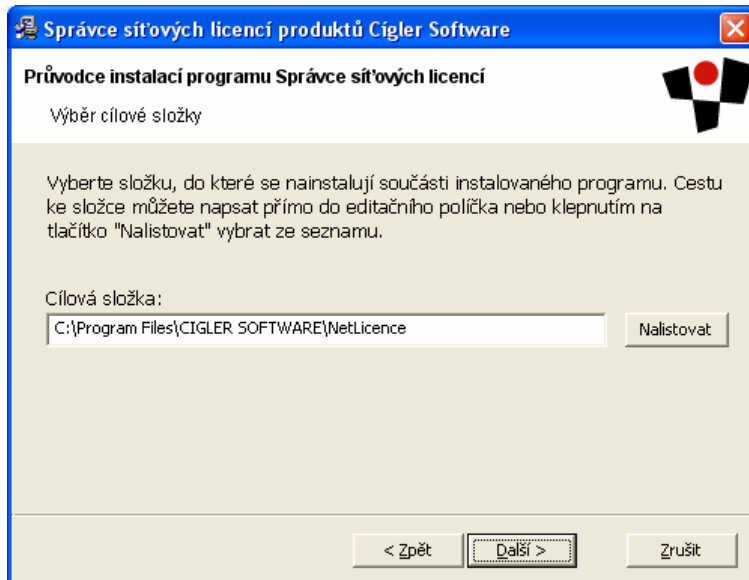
Správce síťových licencí produktů Cígler Software

Průvodce instalací programu Správce síťových licencí

Výběr cílové složky

Vyberte složku, do které se nainstalují součásti instalovaného programu. Cestu ke složce můžete napsat přímo do editačního políčka nebo klepnutím na tlačítko "Nalistovat" vybrat ze seznamu.

Cílová složka:

C:\Program Files\CIGLER SOFTWARE\NetLicence

Nalistovat

< Zpět

Další >

Zrušit